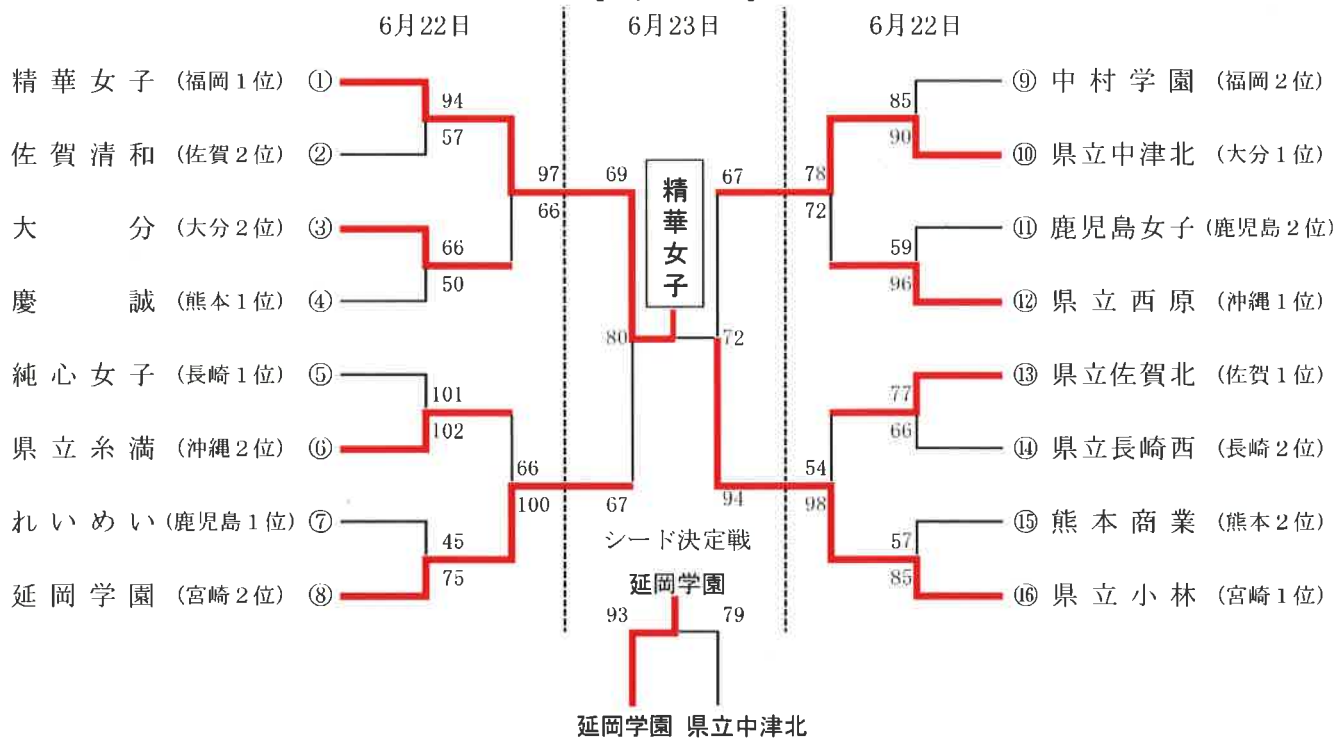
6月22日

6月23日

6月22日

精華女子 (福岡1位) ①
佐賀清和 (佐賀2位) ②
大　分 (大分2位) ③
慶　誠 (熊本1位) ④
純心女子 (長崎1位) ⑤
県立糸満 (沖縄2位) ⑥
れいめい (鹿児島1位) ⑦
延岡学園 (宮崎2位) ⑧

94
57
66
50
101
102
45
75
97
66
66
100
69
80
67

精華女子

67
72
94
78
72
54
98
85
90
59
96
77
66
57
85

⑨ 中村学園 (福岡2位)
⑩ 県立中津北 (大分1位)
⑪ 鹿児島女子 (鹿児島2位)
⑫ 県立西原 (沖縄1位)
⑬ 県立佐賀北 (佐賀1位)
⑭ 県立長崎西 (長崎2位)
⑮ 熊本商業 (熊本2位)
⑯ 県立小林 (宮崎1位)

シード決定戦
延岡学園
93
79
延岡学園 県立中津北